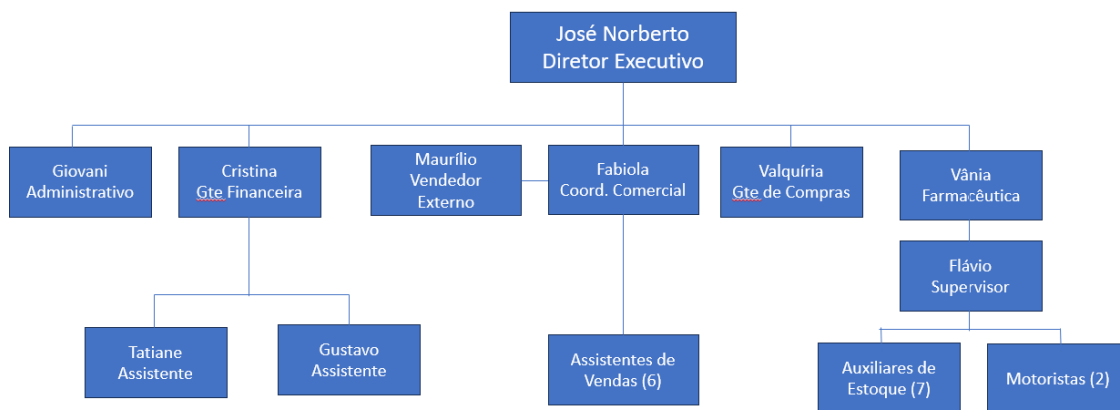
José Norberto
Diretor Executivo

Giovani
Administrativo

Cristina
Gte Financeira

Maurílio
Vendedor
Externo

Fabiola
Coord. Comercial

Valquíria
Gte de Compras

Vânia
Farmacêutica

Flávio
Supervisor

Tatiane
Assistente

Gustavo
Assistente

Assistentes de
Vendas (6)

Auxiliares de
Estoque (7)

Motoristas (2)